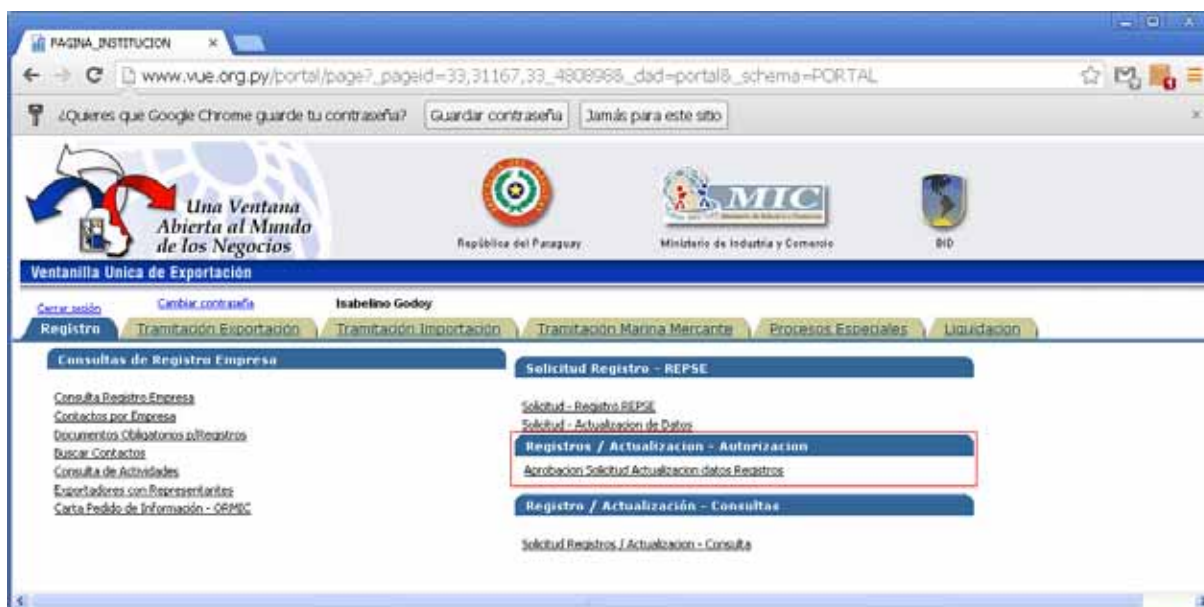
PAGINA_INSTITUCION ×

www.vue.org.py/portal/page?_pageid=33,31167,33_4808988_dad=portal&_schema=PORTAL

¿Quieres que Google Chrome guarde tu contraseña? Guardar contraseña Jamás para este sitio

Una Ventana Abierta al Mundo de los Negocios

República del Paraguay

MIC

Ministerio de Industria y Comercio

BID

Ventanilla Unica de Exportación

Cerrar sesión Cambiar contraseña Isabelino Godoy

Registro | Tramitación Exportación | Tramitación Importación | Tramitación Marina Mercante | Procesos Especiales | Liquidacion

Consultas de Registro Empresa

Consulta Registro Empresa
Contactos por Empresa
Documentos Obligatorios p/Registros
Buscar Contactos
Consulta de Actividades
Exportadores con Representantes
Carta Pedido de Información - ORMIC

Solicitud Registro - REPSE

Solicitud - Registro REPSE
Solicitud - Actualizacion de Datos

Registros / Actualizacion - Autorizacion

Aprobacion Solicitud Actualizacion datos Registros

Registro / Actualización - Consultas

Solicitud Registros / Actualizacion - Consulta